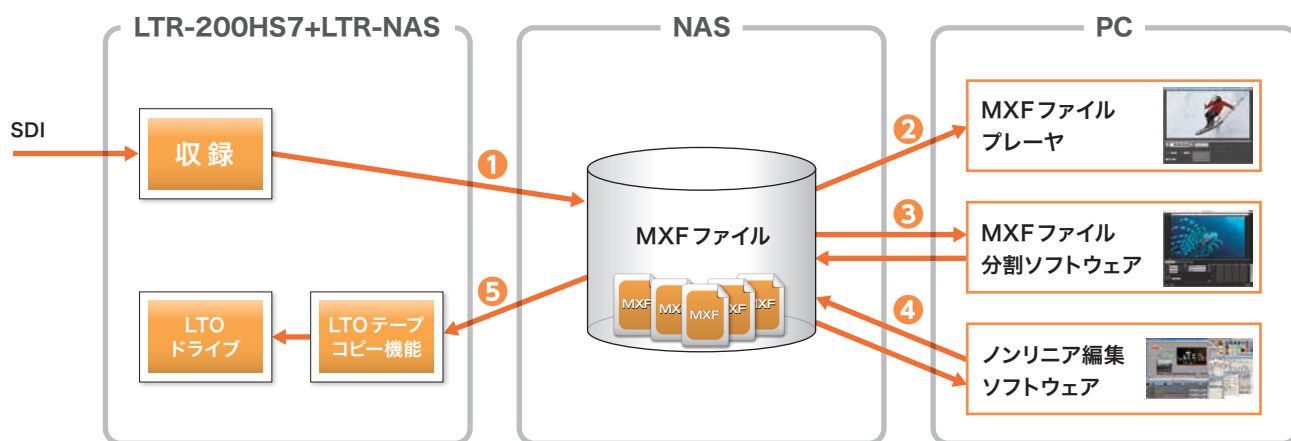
LTR-200HS7+LTR-NAS

NAS

PC

SDI

収録

1

MXFファイル

MXF MX MXF XF MXF

2

MXFファイル
プレーヤ

3

MXFファイル
分割ソフトウェア

4

ノンリニア編集
ソフトウェア

5

LTOテープ
コピー機能

LTO
ドライブ